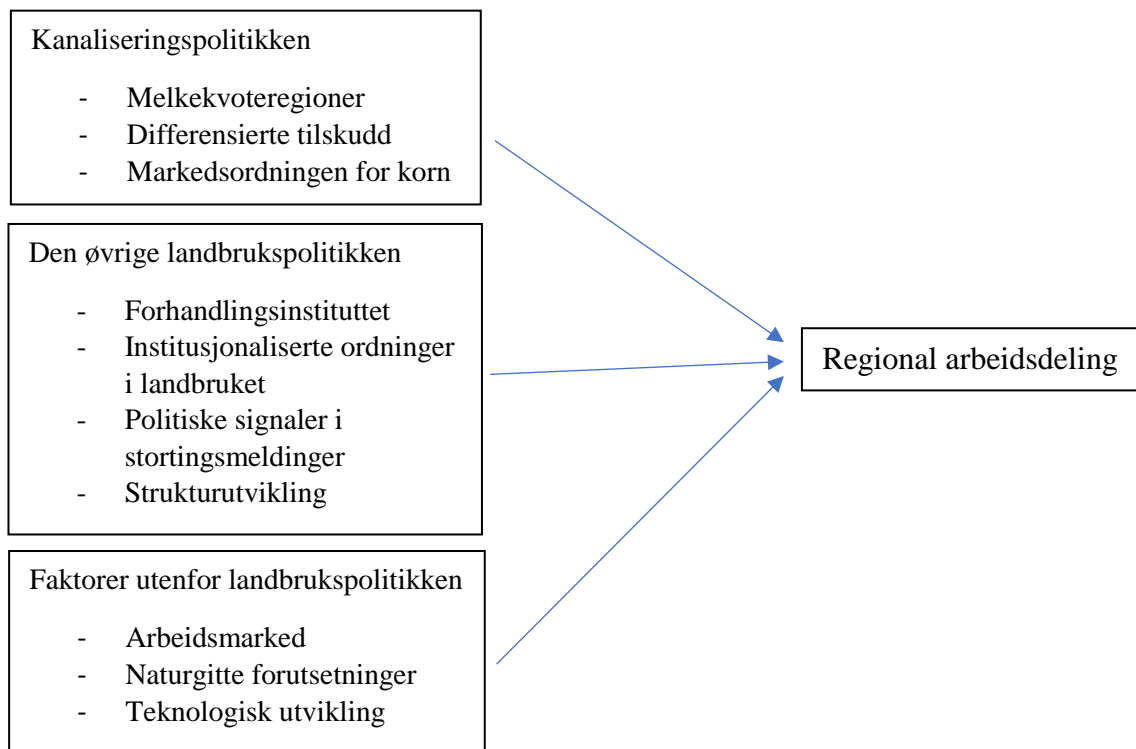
Kanaliseringspolitikken

- Melkekvoteregioner
- Differensierte tilskudd
- Markedsordningen for korn

Den øvrige landbrukspolitikken

- Forhandlingsinstituttet
- Institusjonaliserte ordninger i landbruket
- Politiske signaler i stortingsmeldinger
- Strukturutvikling

Faktorer utenfor landbrukspolitikken

- Arbeidsmarked
- Naturgitte forutsetninger
- Teknologisk utvikling

Regional arbeidsdeling